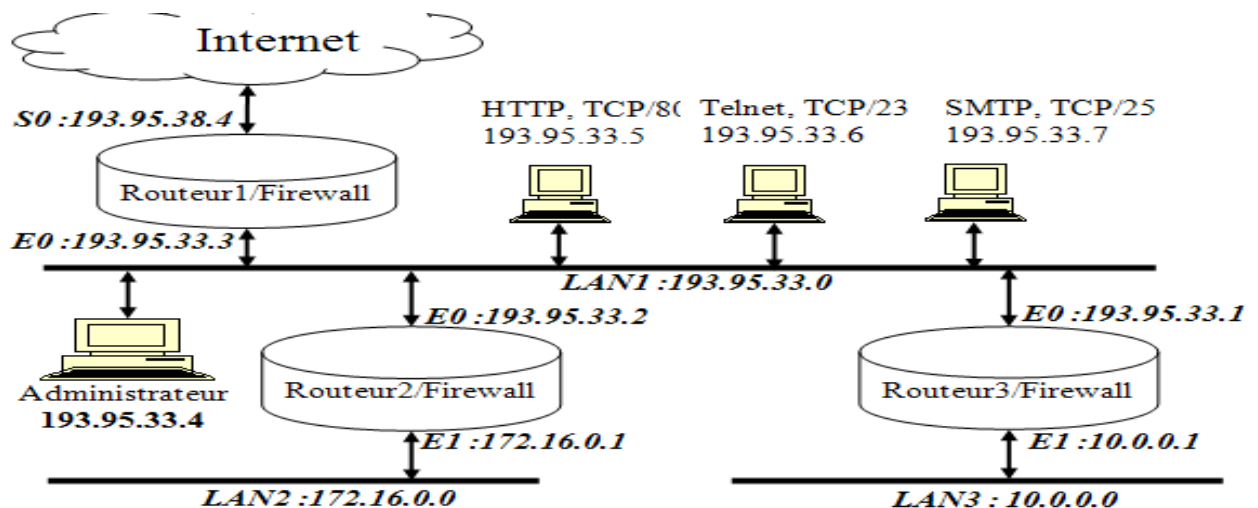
Internet

S0 :193.95.38.4

Routeur1/Firewall

E0 :193.95.33.3

HTTP, TCP/8(
193.95.33.5

Telnet, TCP/23
193.95.33.6

SMTP, TCP/25
193.95.33.7

LAN1 :193.95.33.0

E0 :193.95.33.2

E0 :193.95.33.1

Administrateur
193.95.33.4

Routeur2/Firewall

Routeur3/Firewall

E1 :172.16.0.1

E1 :10.0.0.1

LAN2 :172.16.0.0

LAN3 : 10.0.0.0